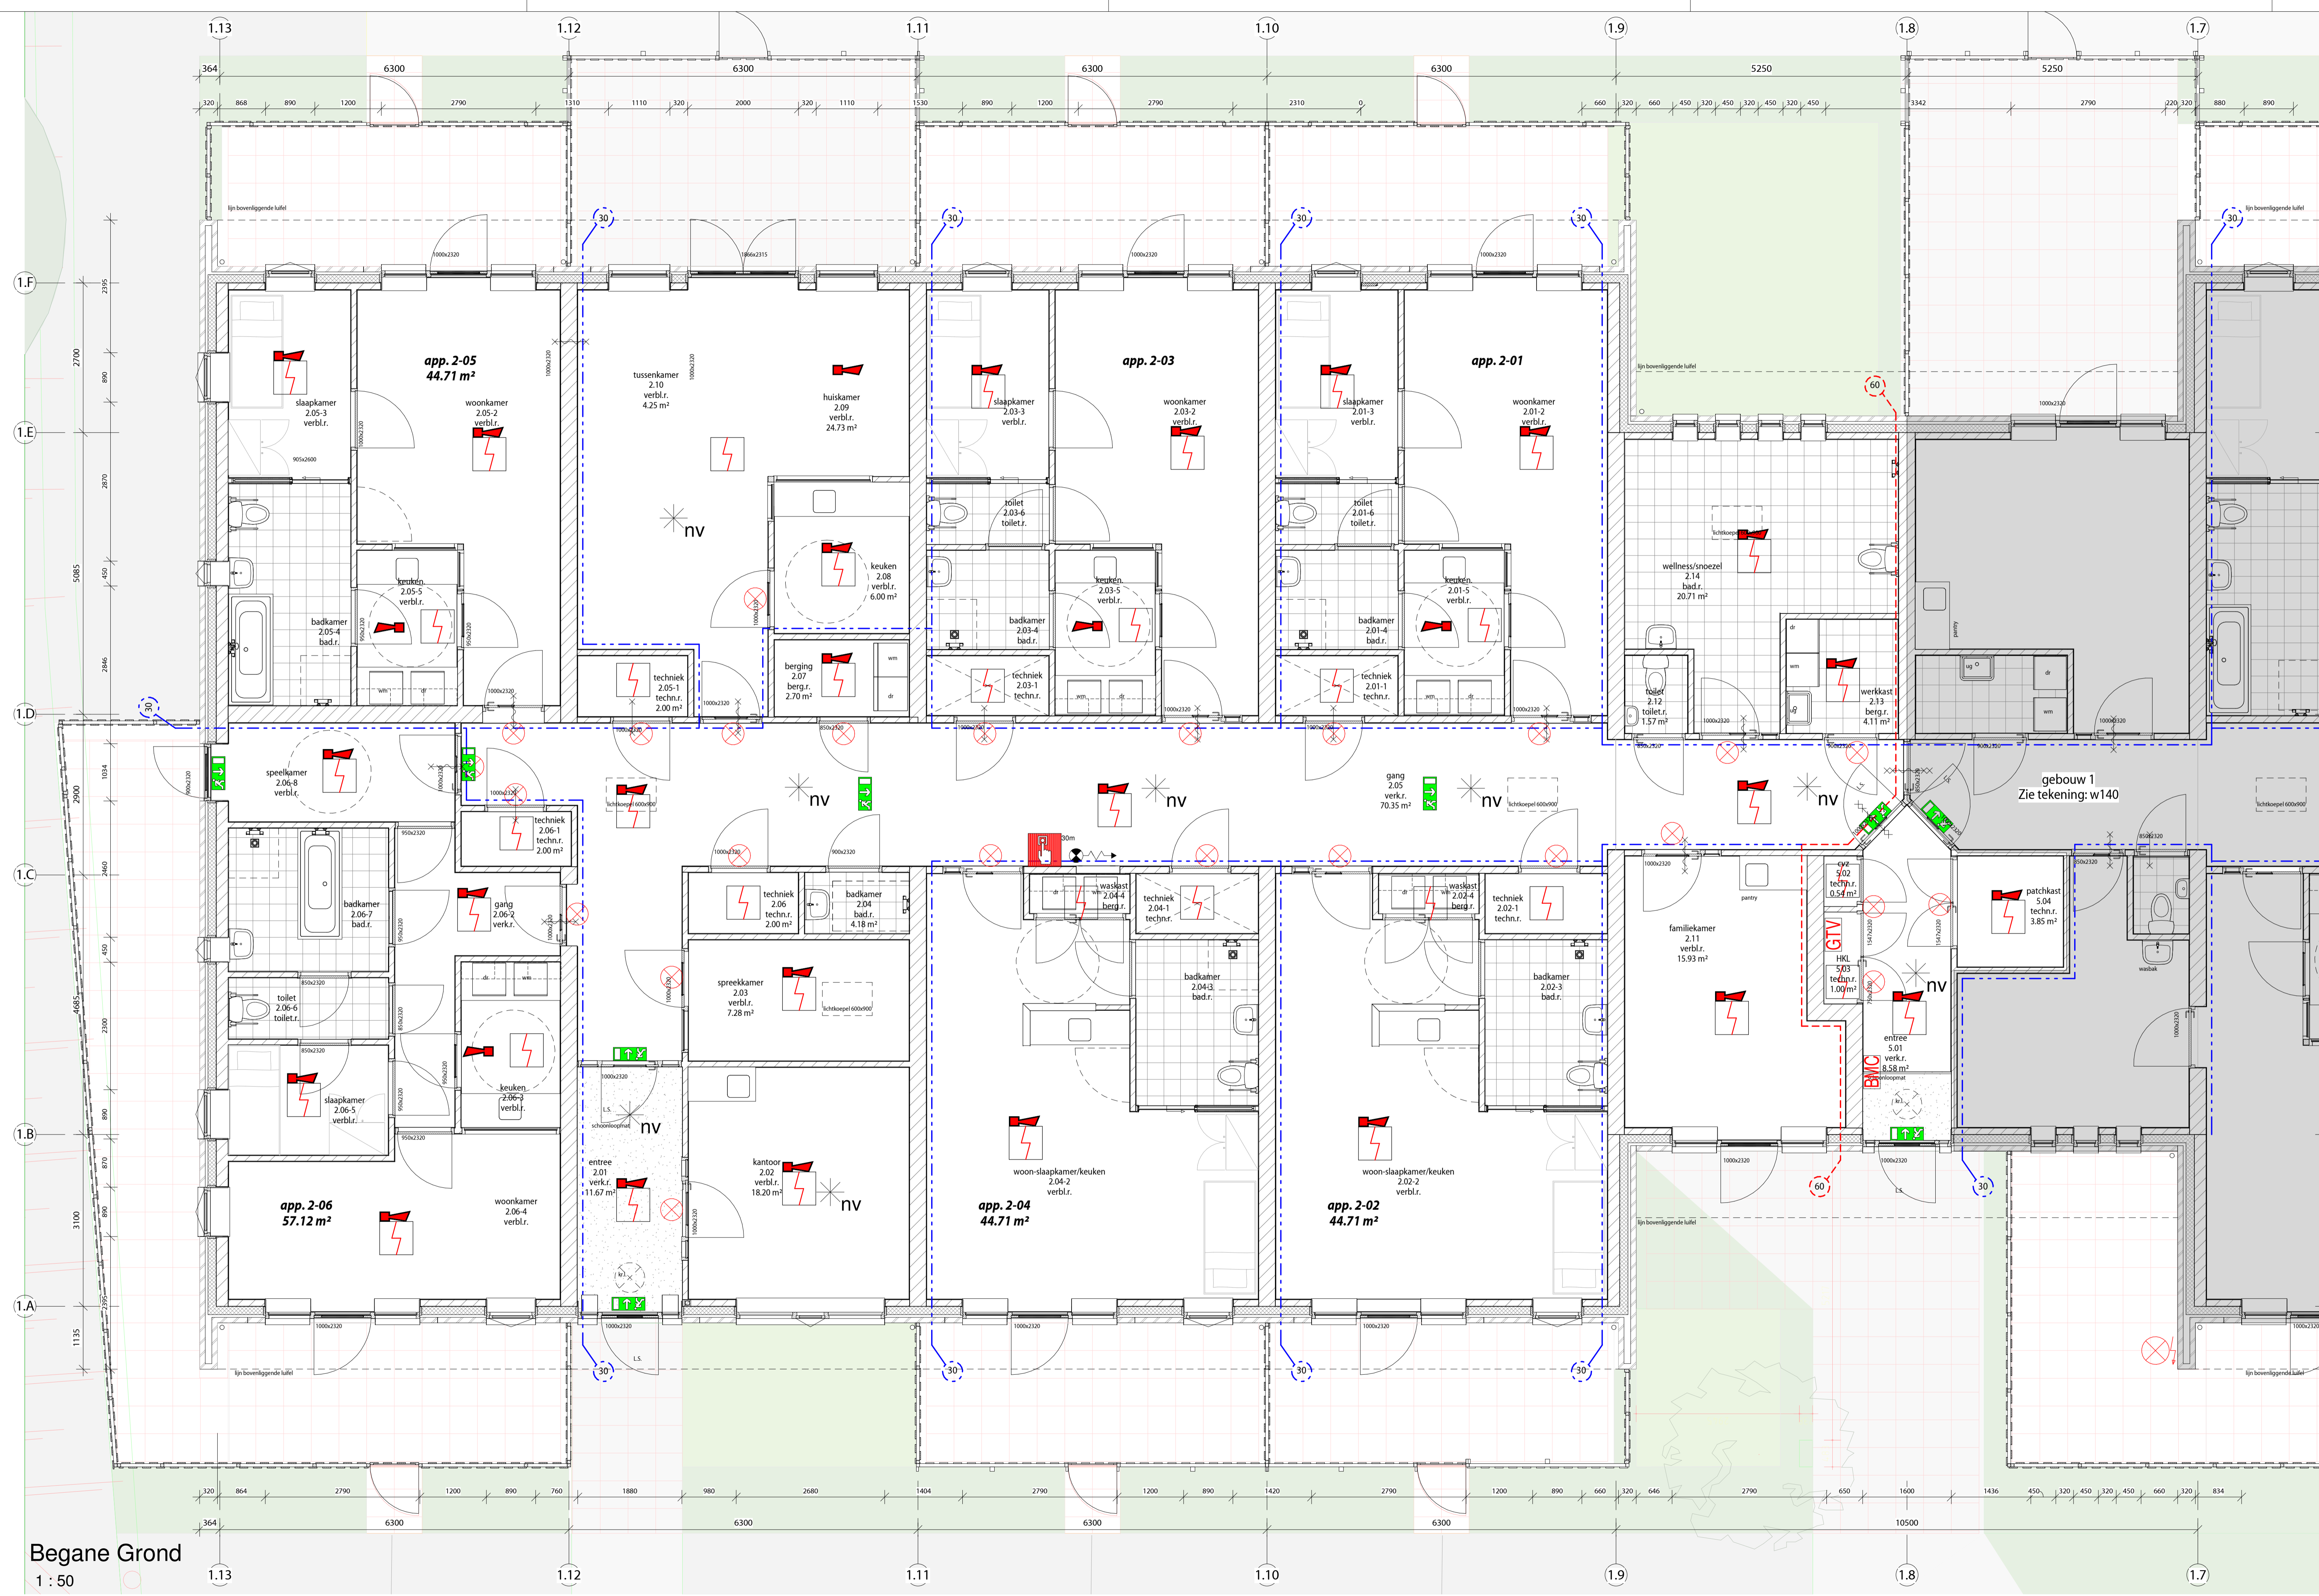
1.13 1.12 1.11 1.10 1.9 1.8 1.7

364 6300 6300 6300 6300 5250 5250

320 868 890 1200 2790 1310 1110 320 2000 320 1110 1530 890 1200 2790 2310 0 660 320 660 450 320 450 320 450 320 450 3342 2790 220 320 880 890

1.F
1.E
1.D
1.C
1.B
1.A

2395 2700 890 2870 5085 450 2846 1034 2900 2460 450 4685 2300 890 870 3100 890 2395 1135

lijn bovenliggende luifel

app. 2-05
44.71 m²
slaapkamer 2.05-3 verbl.r.
woonkamer 2.05-2 verbl.r.
keuken 2.05-5 verbl.r.
badkamer 2.05-4 bad.r.

tussenkamer 2.10 verbl.r. 4.25 m²
huiskamer 2.09 verbl.r. 24.73 m²
keuken 2.08 verbl.r. 6.00 m²
techniek 2.05-1 techn.r. 2.00 m²
berging 2.07 berg.r. 2.70 m²

app. 2-03
slaapkamer 2.03-3 verbl.r.
woonkamer 2.03-2 verbl.r.
toilet 2.03-6 toilet.r.
keuken 2.03-5 verbl.r.
badkamer 2.03-4 bad.r.
techniek 2.03-1 techn.r.

app. 2-01
slaapkamer 2.01-3 verbl.r.
woonkamer 2.01-2 verbl.r.
toilet 2.01-6 toilet.r.
keuken 2.01-5 verbl.r.
badkamer 2.01-4 bad.r.
techniek 2.01-1 techn.r.

wellness/snoezel 2.14 bad.r. 20.71 m²
toilet 2.12 toilet.r. 1.57 m²
werkkast 2.13 berg.r. 4.11 m²
pantry

speelkamer 2.06-8 verbl.r.
techniek 2.06-1 techn.r. 2.00 m²
gang 2.05 verk.r. 70.35 m²
gebouw 1
Zie tekening: w140

badkamer 2.06-7 bad.r.
gang 2.06-2 verk.r.
toilet 2.06-6 toilet.r.
keuken 2.06-3 verbl.r.
slaapkamer 2.06-5 verbl.r.
app. 2-06
57.12 m²
woonkamer 2.06-4 verbl.r.

techniek 2.06 techn.r. 2.00 m²
badkamer 2.04 bad.r. 4.18 m²
spreekkamer 2.03 verbl.r. 7.28 m²
entree 2.01 verk.r. 11.67 m²
kantoor 2.02 verbl.r. 18.20 m²

waskast 2.04-4 berg.r.
techniek 2.04-1 techn.r.
badkamer 2.04-3 bad.r.
woon-slaapkamer/keuken 2.04-2 verbl.r.
app. 2-04
44.71 m²

waskast 2.02-4 berg.r.
techniek 2.02-1 techn.r.
badkamer 2.02-3 bad.r.
woon-slaapkamer/keuken 2.02-2 verbl.r.
app. 2-02
44.71 m²

familiekamer 2.11 verbl.r. 15.93 m²
cvz 5.02 techn.r. 0.54 m²
GTV
HKL 5.03 techn.r. 1.00 m²
BMC
entree 5.01 verk.r. 8.58 m²
patchkast 5.04 techn.r. 3.85 m²
wasbak

nv nv nv nv nv nv nv nv nv
30 30 30 30 30 30 30 30 30 30 30 60 60
lichtkoepel 600x900
schoonloopmat
30m

320 864 2790 1200 890 760 1880 980 2680 1404 2790 1200 890 1420 2790 1200 890 660 320 646 2790 650 1600 1436 450 320 450 320 450 660 320 834

364 6300 6300 6300 6300 10500

Begane Grond
1 : 50